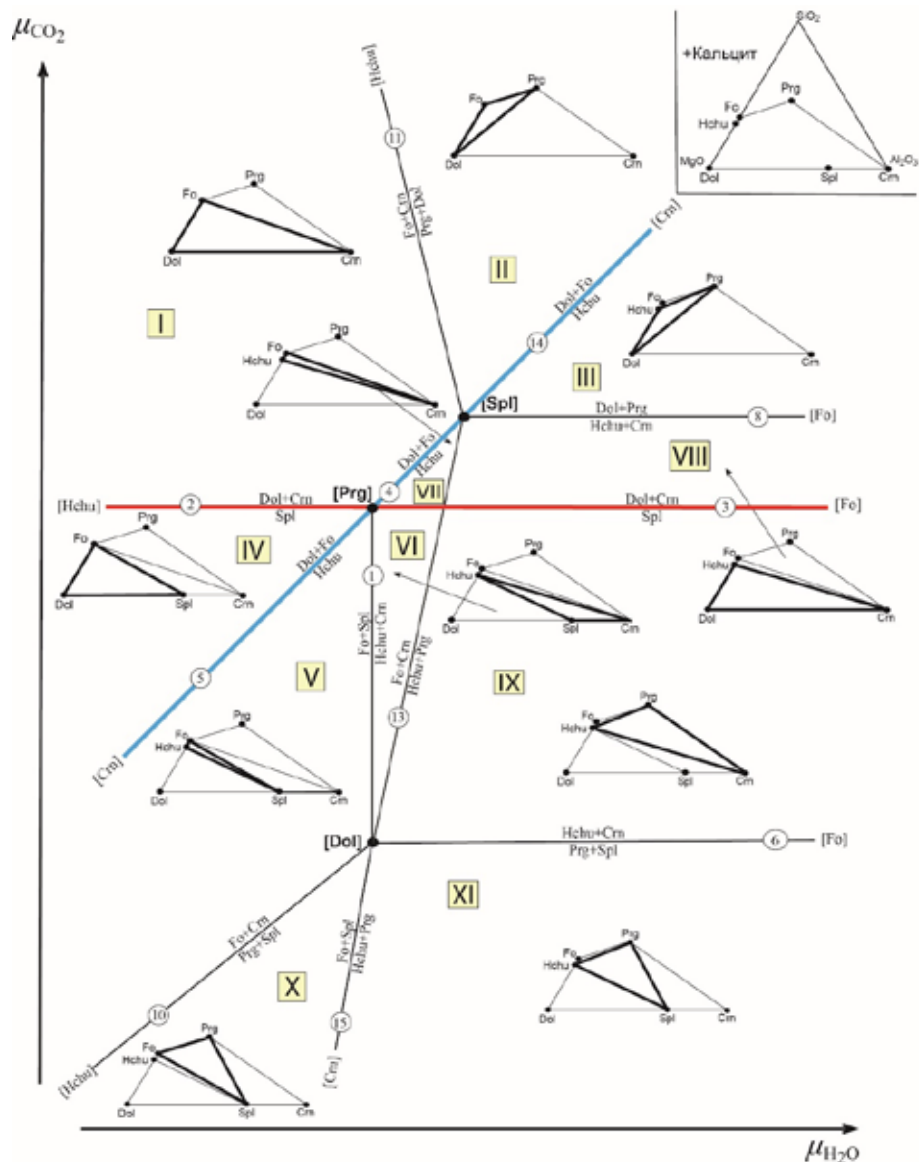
$\mu_{CO_2}$

+Кальцит
$SiO_2$
Prg
Fo
Hchu
MgO
Dol
Spl
$Al_2O_3$
Crn

[Hchu]
11
Fo+Crn
Prg+Dol

Prg
Fo
Dol
Crn

Prg
Fo
Dol
Crn

II

[Crn]
Dol+Fo
Hchu
14

I

Prg
Fo
Hchu
Dol
Crn

Prg
Fo
Hchu
Dol
Crn

III

[Spl]
Dol+Prg
Hchu+Crn
8
[Fo]

Dol+Fo
Hchu

VIII

[Hchu]
2
Dol+Crn
Spl
[Prg]
4
VII
Dol+Crn
Spl
3
[Fo]

Prg
Fo
Dol
Spl
Crn

IV

Dol+Fo
Hchu

VI
1

Prg
Fo
Hchu
Dol
Spl
Crn

Prg
Fo
Hchu
Dol
Crn

Fo+Spl
Hchu+Crn
Fo+Crn
Hchu+Prg

5
V
IX
13

[Crn]

Prg
Fo
Hchu
Dol
Spl
Crn

Prg
Fo
Hchu
Dol
Spl
Crn

[Dol]
Hchu+Crn
Prg+Spl
6
[Fo]

XI

Fo+Crn
Prg+Spl
Fo+Spl
Hchu+Prg

X
10
15

Prg
Fo
Hchu
Dol
Spl
Crn

Prg
Fo
Hchu
Dol
Spl
Crn

[Hchu]
[Crn]

$\mu_{H_2O}$